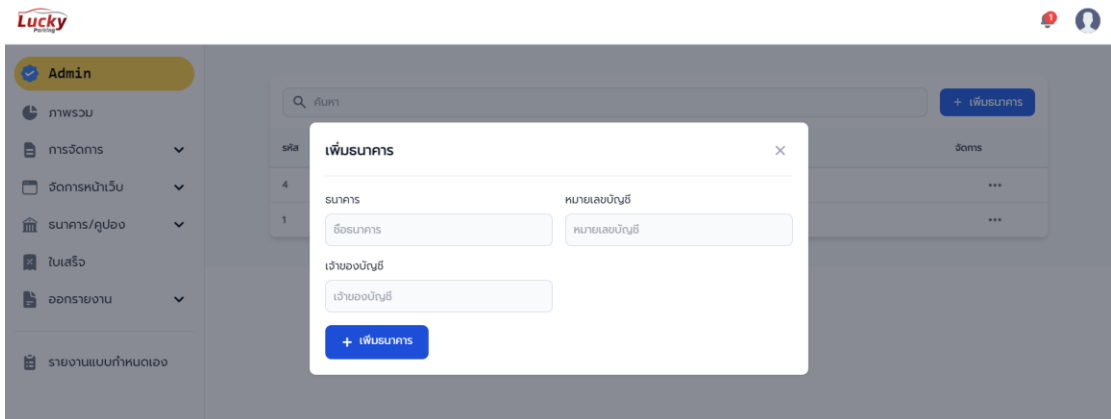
Lucky
Parking

1

Admin
ภาพรวม
การจัดการ
จัดการหน้าเว็บ
ธนาคาร/คูปอง
ใบเสร็จ
ออกรายงาน
รายงานแบบกำหนดเอง

ค้นหา
+ เพิ่มธนาคาร

| รหัส | | จัดการ |
|---|---|---|
| 4 | | ••• |
| 1 | | ••• |

เพิ่มธนาคาร
×
ธนาคาร
ชื่อธนาคาร
หมายเลขบัญชี
หมายเลขบัญชี
เจ้าของบัญชี
เจ้าของบัญชี
+ เพิ่มธนาคาร